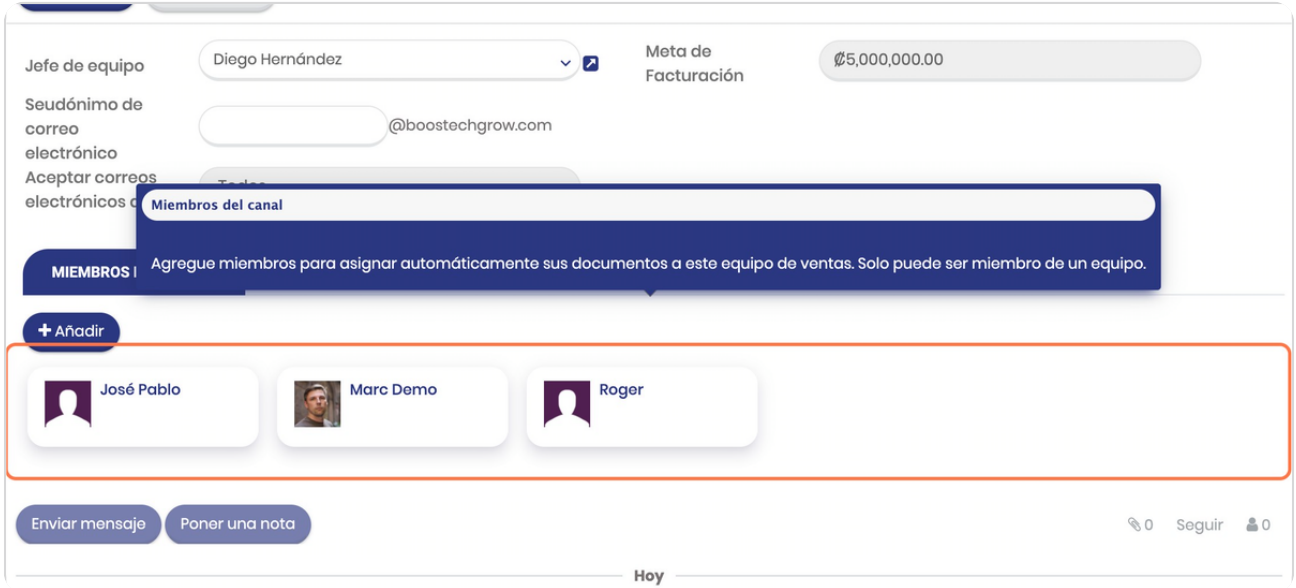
Jefe de equipo
Diego Hernández
Meta de Facturación
₡5,000,000.00
Seudónimo de correo electrónico
@boostechgrow.com
Aceptar correos electrónicos d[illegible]
Miembros del canal
Agregue miembros para asignar automáticamente sus documentos a este equipo de ventas. Solo puede ser miembro de un equipo.
MIEMBROS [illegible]
+ Añadir
José Pablo
Marc Demo
Roger
Enviar mensaje
Poner una nota
0 Seguir 0
Hoy